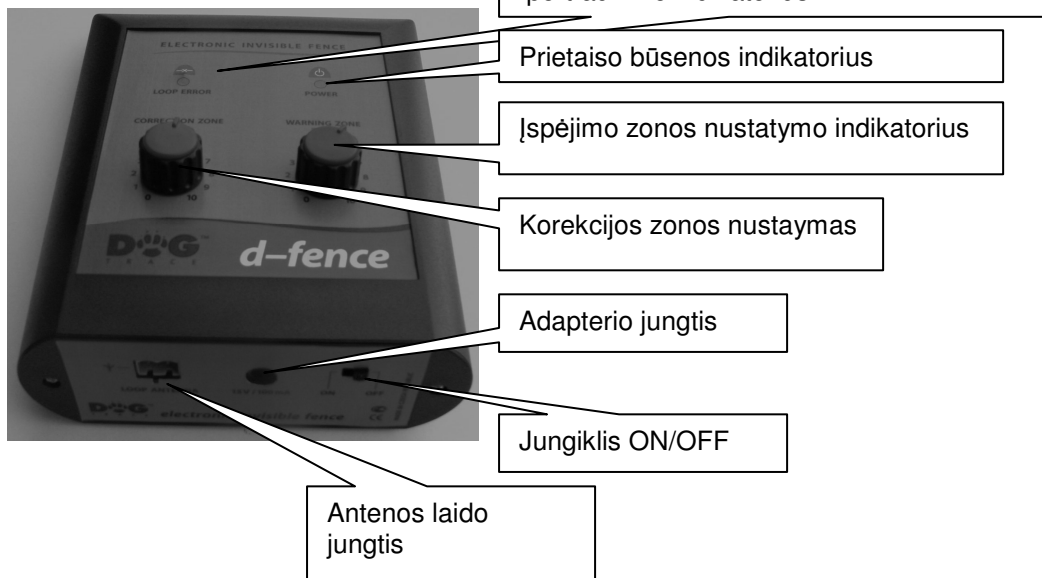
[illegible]

ELECTRONIC INVISIBLE FENCE

Prietaiso būsenos indikatorius

LOOP ERROR

POWER

Įspėjimo zonos nustatymo indikatorius

CORRECTION ZONE

WARNING ZONE

Korekcijos zonos nustaymas

DOG TRACE

d–fence

Adapterio jungtis

LOOP ANTENNA

ON

OFF

DOG electronic invisible fence

Jungiklis ON/OFF

Antenos laido jungtis